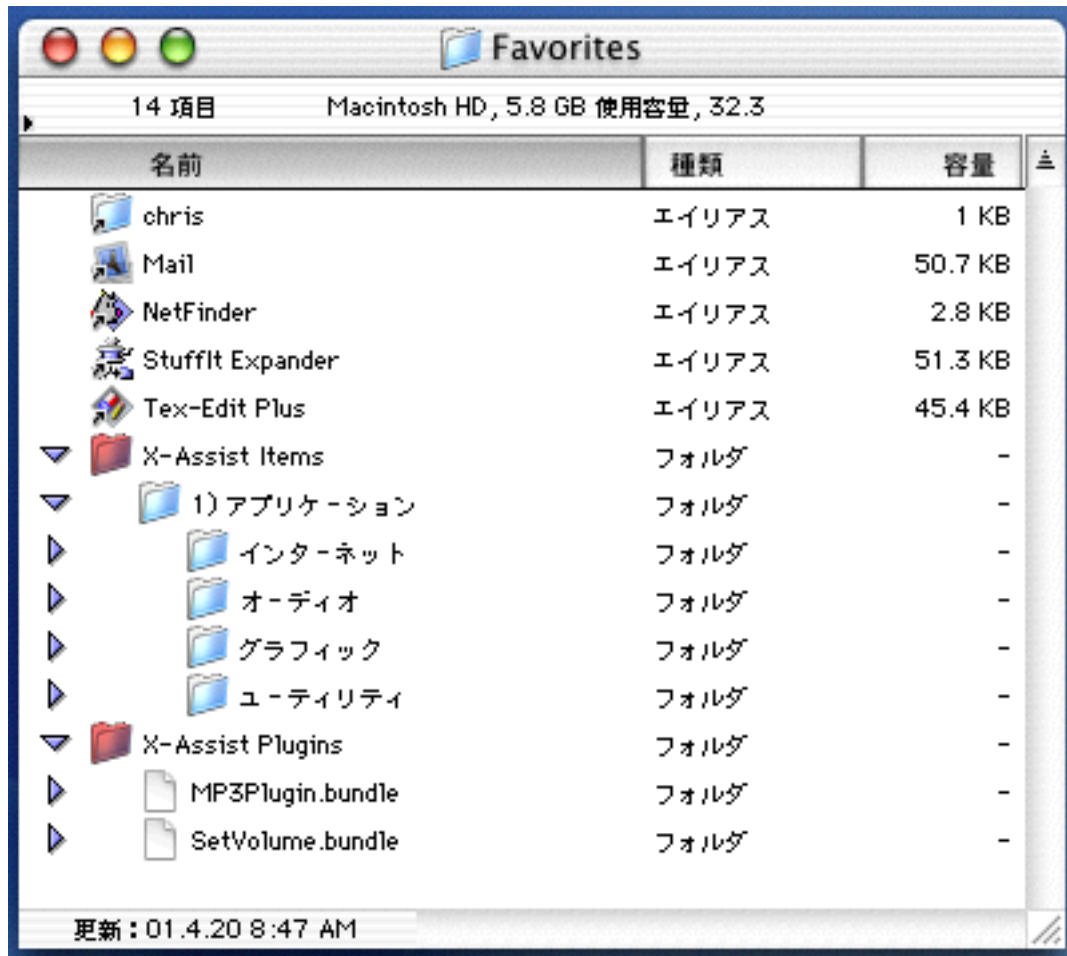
Favorites

14 項目 Macintosh HD, 5.8 GB 使用容量, 32.3

| 名前 | 種類 | 容量 |
|---|---|---|
| chris | エイリアス | 1 KB |
| Mail | エイリアス | 50.7 KB |
| NetFinder | エイリアス | 2.8 KB |
| StuffIt Expander | エイリアス | 51.3 KB |
| Tex-Edit Plus | エイリアス | 45.4 KB |
| X-Assist Items | フォルダ | - |
| 1) アプリケーション | フォルダ | - |
| インターネット | フォルダ | - |
| オーディオ | フォルダ | - |
| グラフィック | フォルダ | - |
| ユーティリティ | フォルダ | - |
| X-Assist Plugins | フォルダ | - |
| MP3Plugin.bundle | フォルダ | - |
| SetVolume.bundle | フォルダ | - |

更新：01.4.20 8:47 AM